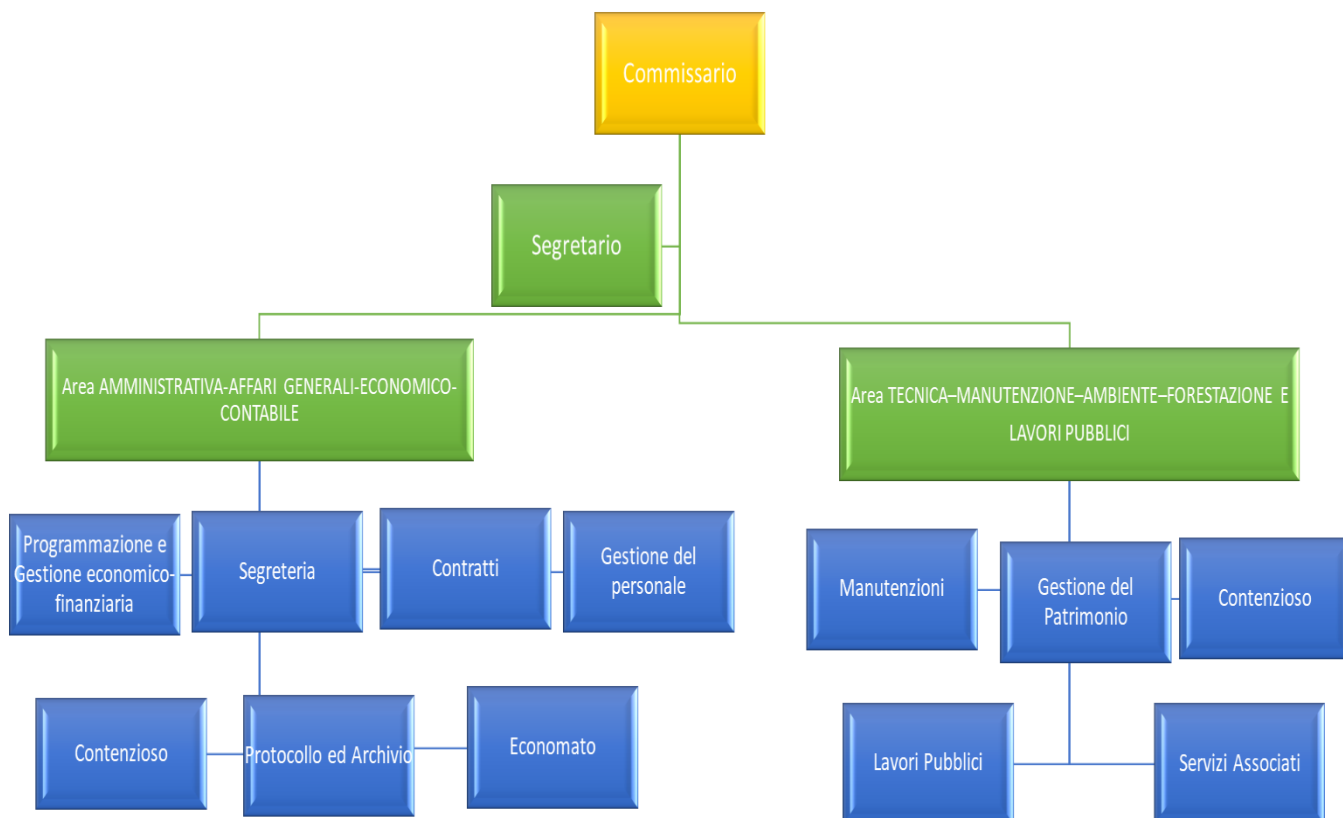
Commissario

Segretario

Area AMMINISTRATIVA-AFFARI GENERALI-ECONOMICO-CONTABILE

Area TECNICA–MANUTENZIONE–AMBIENTE–FORESTAZIONE E LAVORI PUBBLICI

Programmazione e Gestione economico-finanziaria

Segreteria

Contratti

Gestione del personale

Contenzioso

Protocollo ed Archivio

Economato

Manutenzioni

Gestione del Patrimonio

Contenzioso

Lavori Pubblici

Servizi Associati